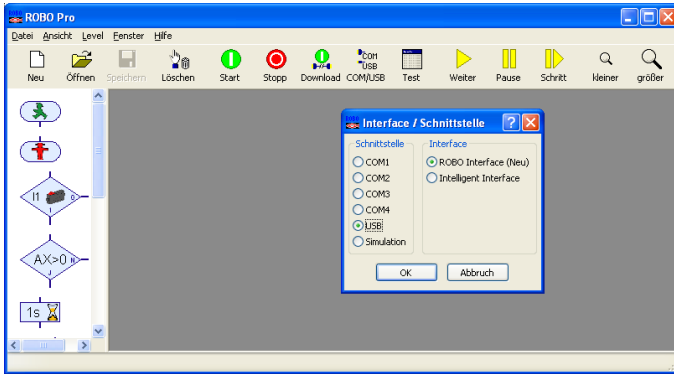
ROBO Pro

Datei Ansicht Level Fenster Hilfe

Neu Öffnen Speichern Löschen Start Stopp Download COM/USB Test Weiter Pause Schritt kleiner größer

COM USB

I1 0 1

AX>0 N J

1s

Interface / Schnittstelle

Schnittstelle
COM1
COM2
COM3
COM4
USB
Simulation

Interface
ROBO Interface (Neu)
Intelligent Interface

OK Abbruch